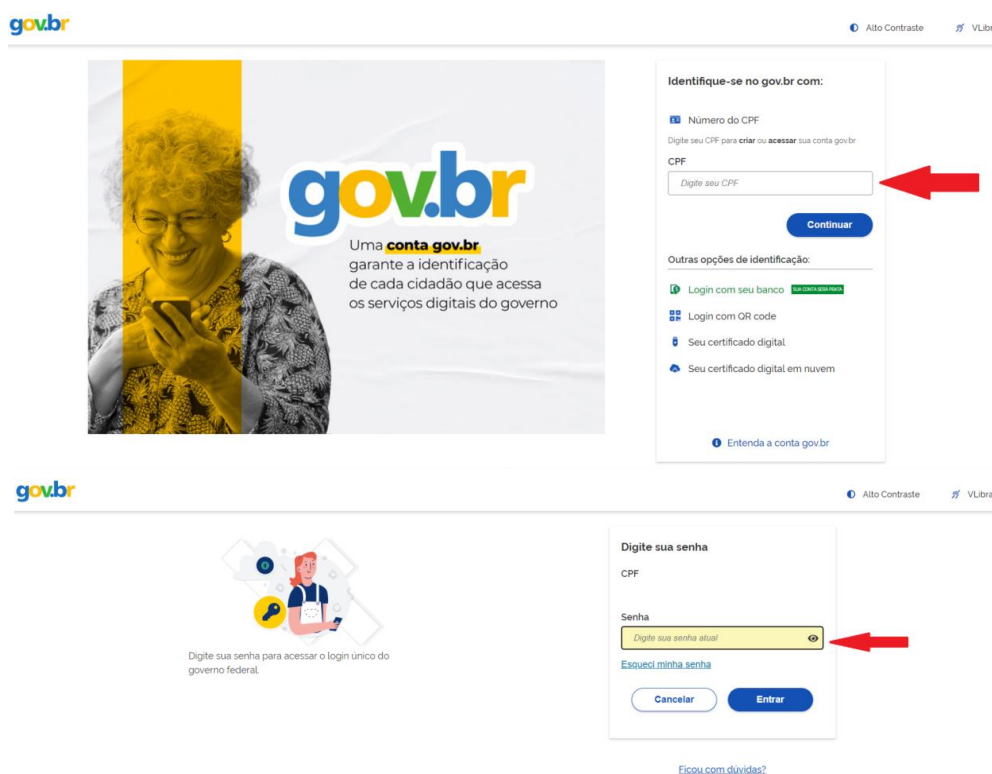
gov.br

Alto Contraste

VLibr

gov.br

Uma conta gov.br garante a identificação de cada cidadão que acessa os serviços digitais do governo

Identifique-se no gov.br com:

Número do CPF

Digite seu CPF para criar ou acessar sua conta gov.br

CPF

Digite seu CPF

Continuar

Outras opções de identificação:

Login com seu banco SUA CONTA SERÁ PRATA

Login com QR code

Seu certificado digital

Seu certificado digital em nuvem

Entenda a conta gov.br

gov.br

Alto Contraste

VLibra

Digite sua senha para acessar o login único do governo federal.

Digite sua senha

CPF

Senha

Digite sua senha atual

Esqueci minha senha

Cancelar

Entrar

Ficou com dúvidas?